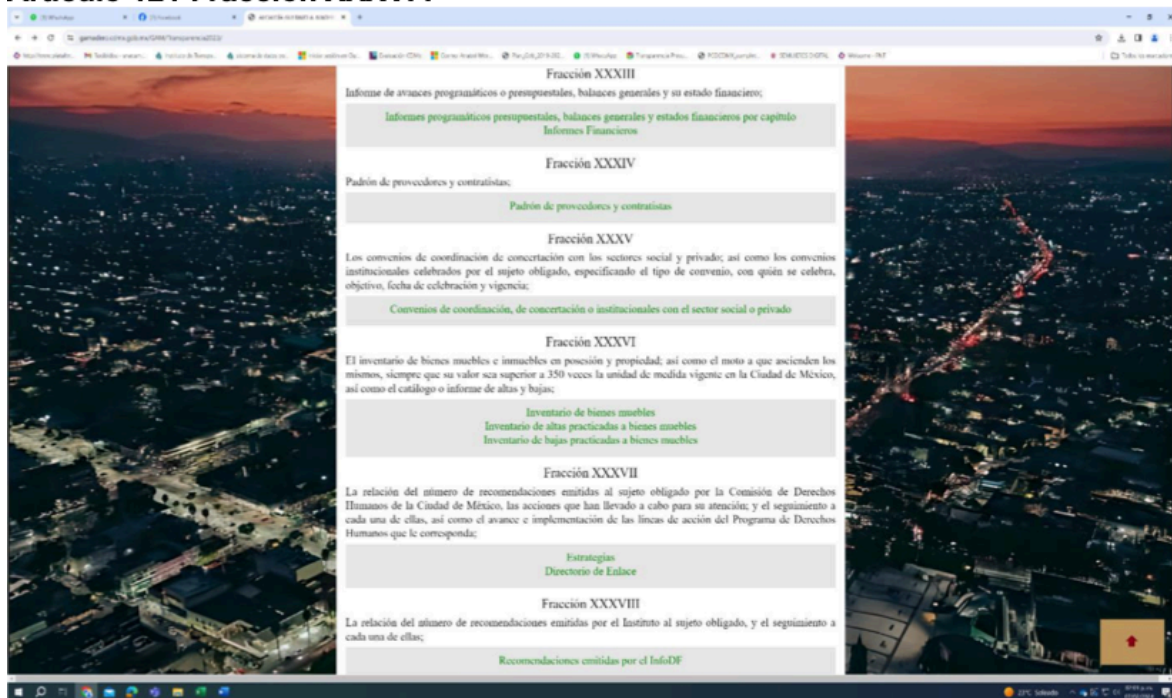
Fracción XXXIII

Informe de avances programáticos o presupuestales, balances generales y su estado financiero;

Informes programáticos presupuestales, balances generales y estados financieros por capítulo
Informes Financieros

Fracción XXXIV

Padrón de proveedores y contratistas;

Padrón de proveedores y contratistas

Fracción XXXV

Los convenios de coordinación de concertación con los sectores social y privado; así como los convenios institucionales celebrados por el sujeto obligado, especificando el tipo de convenio, con quién se celebra, objetivo, fecha de celebración y vigencia;

Convenios de coordinación, de concertación o institucionales con el sector social o privado

Fracción XXXVI

El inventario de bienes muebles e inmuebles en posesión y propiedad; así como el moto a que ascienden los mismos, siempre que su valor sea superior a 350 veces la unidad de medida vigente en la Ciudad de México, así como el catálogo o informe de altas y bajas;

Inventario de bienes muebles
Inventario de altas practicadas a bienes muebles
Inventario de bajas practicadas a bienes muebles

Fracción XXXVII

La relación del número de recomendaciones emitidas al sujeto obligado por la Comisión de Derechos Humanos de la Ciudad de México, las acciones que han llevado a cabo para su atención; y el seguimiento a cada una de ellas, así como el avance e implementación de las líneas de acción del Programa de Derechos Humanos que le corresponda;

Estrategias
Directorio de Enlace

Fracción XXXVIII

La relación del número de recomendaciones emitidas por el Instituto al sujeto obligado, y el seguimiento a cada una de ellas;

Recomendaciones emitidas por el InfoDF